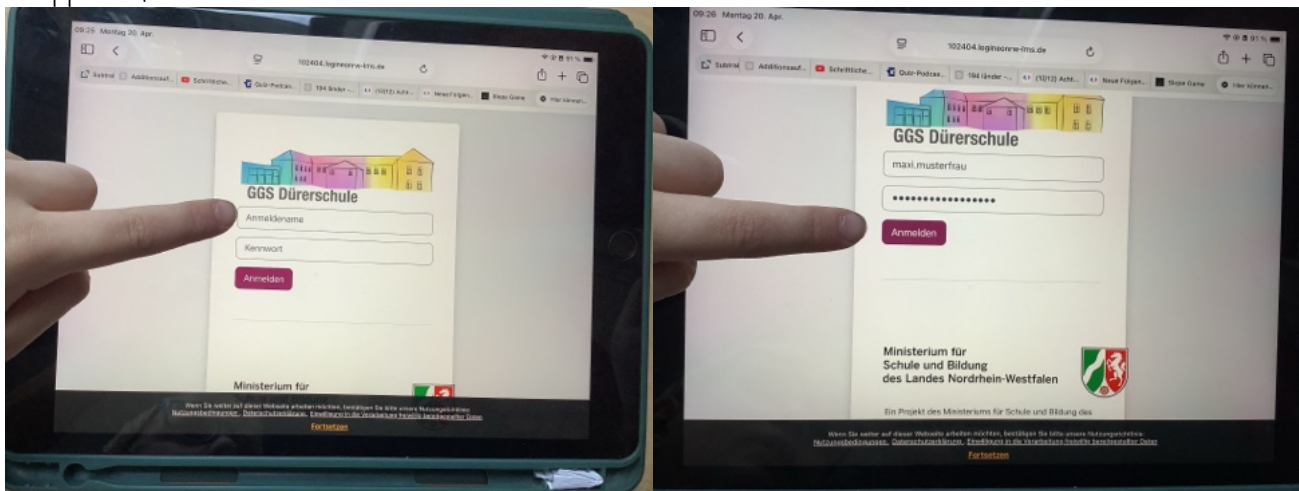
09:25 Montag 20. Apr.

102404.logineonrw-lms.de

Sutemai Additionsauf... Schriftliche... Quiz-Podcas... 194 länder -... (12/12) Acht... Neue Folgen... Hier können...

GGS Dürerschule

Anmeldename

Kennwort

Anmelden

Ministerium für

Wenn Sie weiter auf dieser Webseite arbeiten möchten, bestätigen Sie bitte unsere Nutzungsrichtlinien: Nutzungsbedingungen, Datenschutzerklärung, Einwilligung in die Verarbeitung freiwillig bereitgestellter Daten

Fortsetzen

09:26 Montag 20. Apr.

102404.logineonrw-lms.de

Sutemai Additionsauf... Schriftliche... Quiz-Podcas... 194 länder -... (12/12) Acht... Neue Folgen... Skype Game Hier können...

GGS Dürerschule

maxi.musterfrau

•••••••••••••••••

Anmelden

Ministerium für Schule und Bildung des Landes Nordrhein-Westfalen

Ein Projekt des Ministeriums für Schule und Bildung des

Wenn Sie weiter auf dieser Webseite arbeiten möchten, bestätigen Sie bitte unsere Nutzungsrichtlinien: Nutzungsbedingungen, Datenschutzerklärung, Einwilligung in die Verarbeitung freiwillig bereitgestellter Daten

Fortsetzen